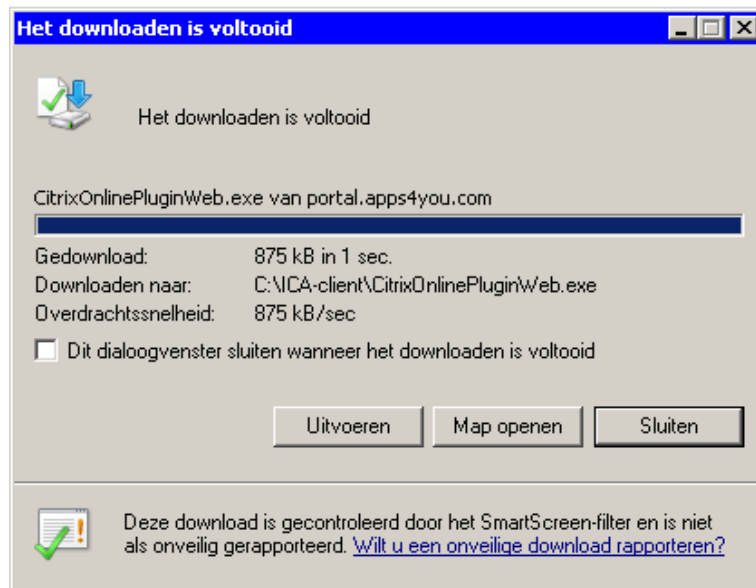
Het downloaden is voltooid

Het downloaden is voltooid

CitrixOnlinePluginWeb.exe van portal.apps4you.com

| | |
|---|---|
| Gedownload: | 875 kB in 1 sec. |
| Downloaden naar: | C:\ICA-client\CitrixOnlinePluginWeb.exe |
| Overdrachtssnelheid: | 875 kB/sec |

Dit dialoogvenster sluiten wanneer het downloaden is voltooid

Uitvoeren
Map openen
Sluiten

Deze download is gecontroleerd door het SmartScreen-filter en is niet als onveilig gerapporteerd. Wilt u een onveilige download rapporteren?